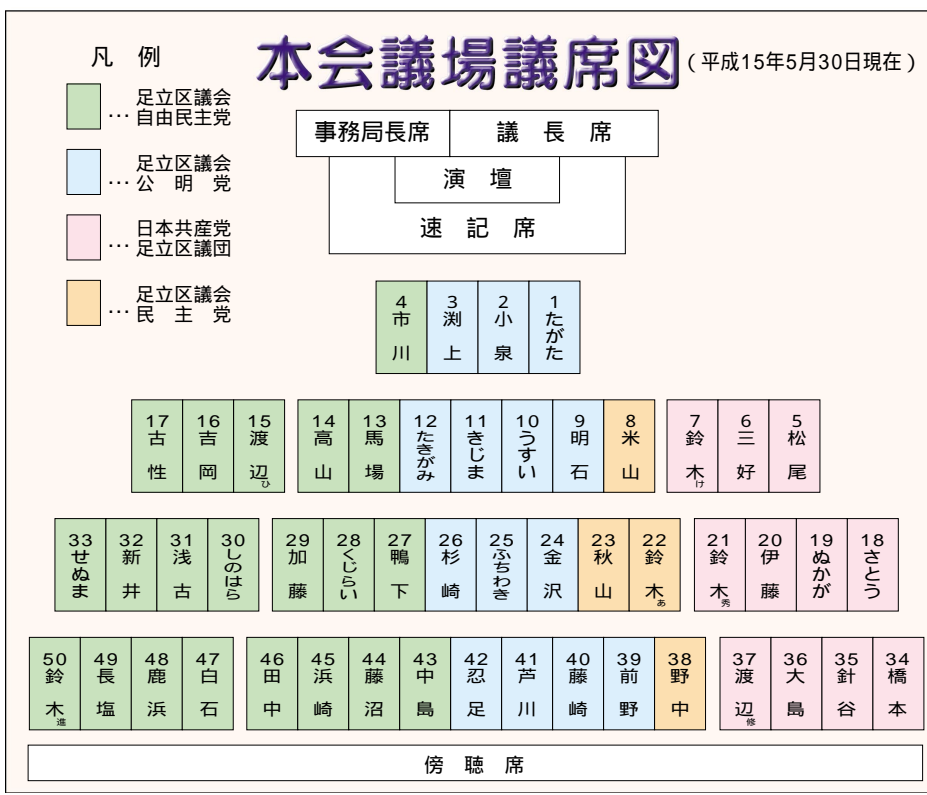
凡　例

…足立区議会 自由民主党

…足立区議会 公明党

…日本共産党 足立区議団

…足立区議会 民主党

本会議場議席図（平成15年5月30日現在）

| 事務局長席 | 議長席 |
|---|---|

演壇

速記席

| 4 市川 | 3 渕上 | 2 小泉 | 1 たがた |
|---|---|---|---|

| 17 古性 | 16 吉岡 | 15 渡辺ひ |
|---|---|---|

| 14 高山 | 13 馬場 | 12 たきがみ | 11 きじま | 10 うすい | 9 明石 | 8 米山 |
|---|---|---|---|---|---|---|

| 7 鈴木け | 6 三好 | 5 松尾 |
|---|---|---|

| 33 せぬま | 32 新井 | 31 浅古 | 30 しのはら |
|---|---|---|---|

| 29 加藤 | 28 くじらい | 27 鴨下 | 26 杉崎 | 25 ふちわき | 24 金沢 | 23 秋山 | 22 鈴木あ |
|---|---|---|---|---|---|---|---|

| 21 鈴木秀 | 20 伊藤 | 19 ぬかが | 18 さとう |
|---|---|---|---|

| 50 鈴木進 | 49 長塩 | 48 鹿浜 | 47 白石 |
|---|---|---|---|

| 46 田中 | 45 浜崎 | 44 藤沼 | 43 中島 | 42 忍足 | 41 芦川 | 40 藤崎 | 39 前野 | 38 野中 |
|---|---|---|---|---|---|---|---|---|

| 37 渡辺修 | 36 大島 | 35 針谷 | 34 橋本 |
|---|---|---|---|

傍聴席